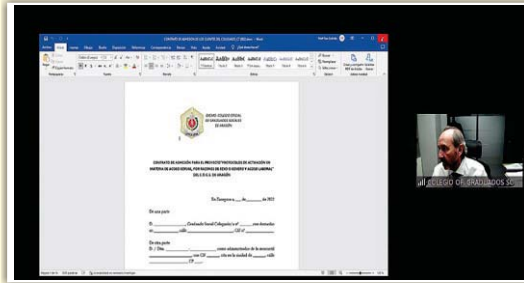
CONTRATO DE ADHESIÓN DE LOS CLIENTES DEL COLEGIADO A 12 2021.docx - Word

Archivo Inicio Insertar Diseño Disposición Referencias Correspondencia Revisar Vista Ayuda Acrobat ¿Qué desea hacer?

Portapapeles Fuente Párrafo Estilos Edición

Normal Sin espaciado Título 1 Título 2 Título Subtítulo Énfasis sutil

Buscar Reemplazar Seleccionar

Crear y compartir Adobe PDF

ILUSTRE COLEGIO OFICIAL DE GRADUADOS SOCIALES DE ARAGÓN

CONTRATO DE ADHESIÓN PARA EL PROYECTO "PROTOCOLOS DE ACTUACIÓN EN MATERIA DE ACOSO SEXUAL, POR RAZONES DE SEXO O GÉNERO Y ACOSO LABORAL" DEL I.C.O.G.S. DE ARAGÓN

En Zaragoza a ___ de ______ de 2021

De una parte

D. ____________, (Graduado Social Colegiado) n.º ____, con domicilio en ________, calle ________, CIF n.º ________

De otra parte

D. / Dña. ____________, como administrador de la mercantil ____________ con CIF ________ sita en la localidad de ______, calle ______ CP ______

Página 1 de 5 599 palabras Español (España)

COLEGIO DE GRADUADOS SC